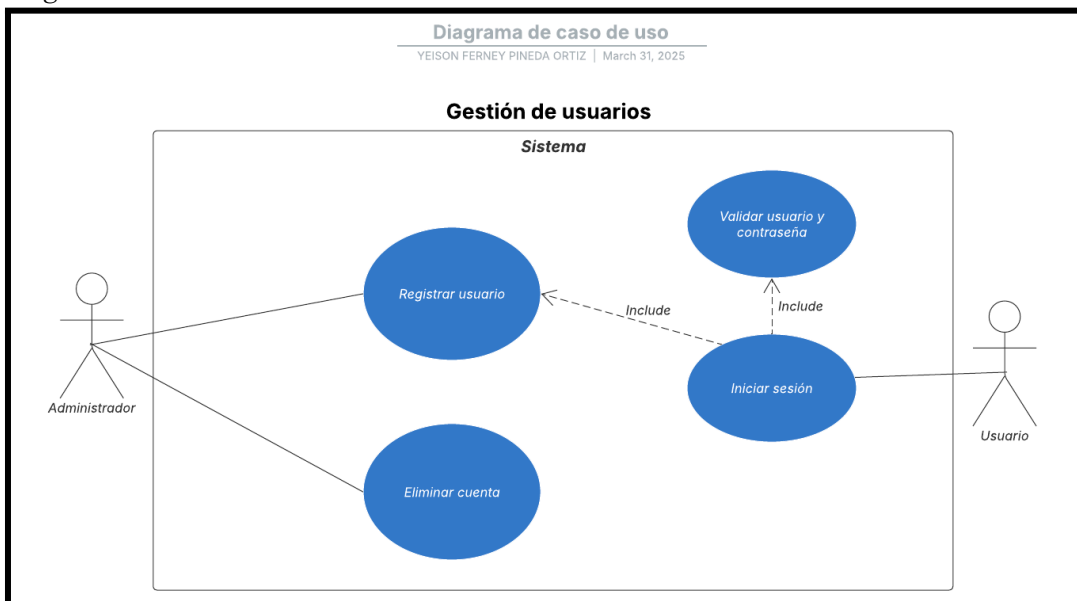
Diagrama de caso de uso
YEISON FERNEY PINEDA ORTIZ | March 31, 2025

Gestión de usuarios

Sistema

Validar usuario y contraseña

Registrar usuario

Include

Include

Iniciar sesión

Eliminar cuenta

Administrador

Usuario